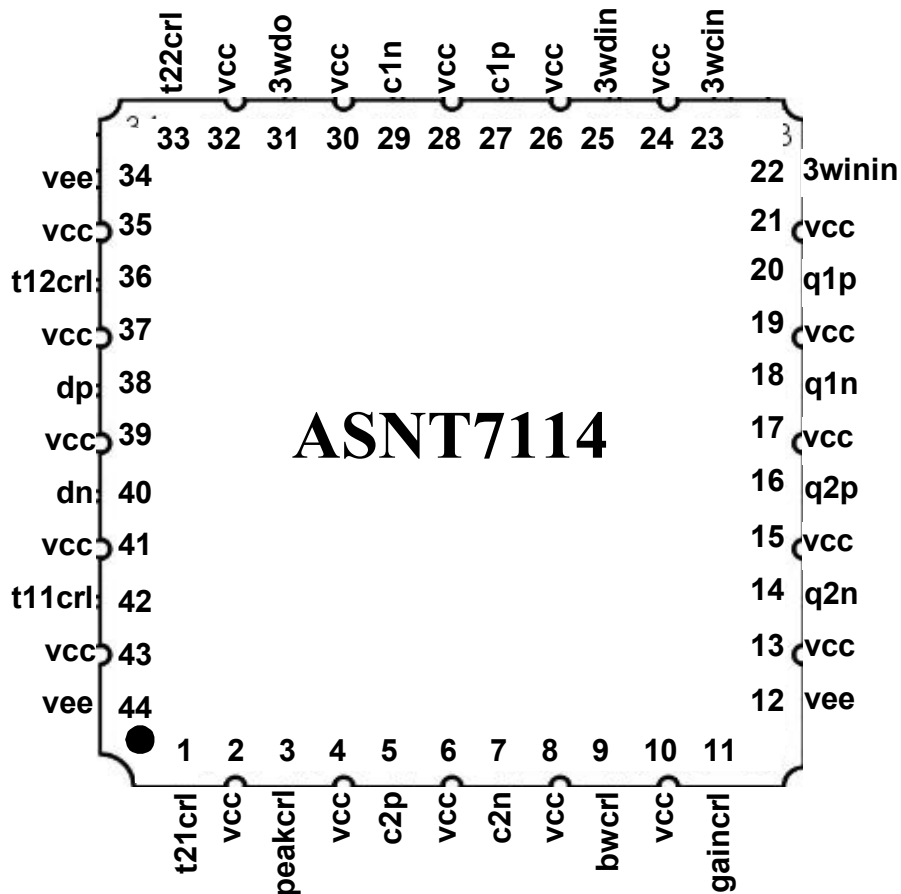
t22crl vcc 3wdo vcc c1n vcc c1p vcc 3wdin vcc 3wcin

33 32 31 30 29 28 27 26 25 24 23

vee 34
vcc 35
t12crl 36
vcc 37
dp 38
vcc 39
dn 40
vcc 41
t11crl 42
vcc 43
vee 44

22 3winin
21 vcc
20 q1p
19 vcc
18 q1n
17 vcc
16 q2p
15 vcc
14 q2n
13 vcc
12 vee

ASNT7114

1 2 3 4 5 6 7 8 9 10 11

t21crl vcc peakcrl vcc c2p vcc c2n vcc bwcrl vcc gaincrl